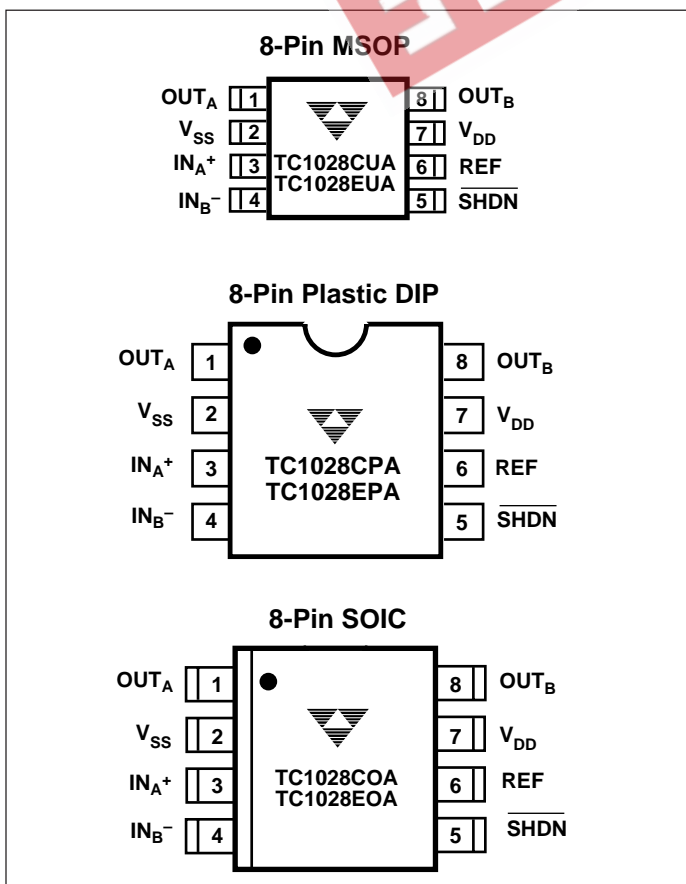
8-Pin MSOP

$OUT_A$ 1
$V_{SS}$ 2
$IN_A+$ 3
$IN_B-$ 4

TC1028CUA
TC1028EUA

8 $OUT_B$
7 $V_{DD}$
6 REF
5 $\overline{SHDN}$

8-Pin Plastic DIP

$OUT_A$ 1
$V_{SS}$ 2
$IN_A+$ 3
$IN_B-$ 4

TC1028CPA
TC1028EPA

8 $OUT_B$
7 $V_{DD}$
6 REF
5 $\overline{SHDN}$

8-Pin SOIC

$OUT_A$ 1
$V_{SS}$ 2
$IN_A+$ 3
$IN_B-$ 4

TC1028COA
TC1028EOA

8 $OUT_B$
7 $V_{DD}$
6 REF
5 $\overline{SHDN}$